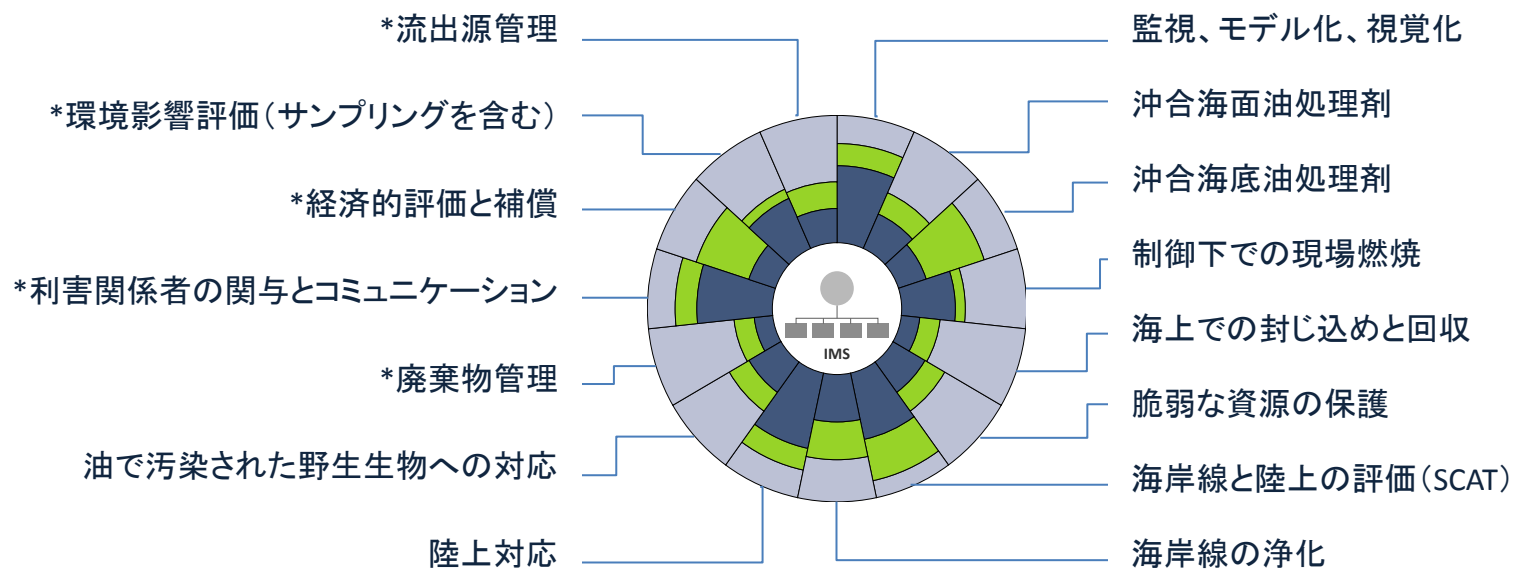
*流出源管理

*環境影響評価(サンプリングを含む)

*経済的評価と補償

*利害関係者の関与とコミュニケーション

*廃棄物管理

油で汚染された野生生物への対応

陸上対応

監視、モデル化、視覚化

沖合海面油処理剤

沖合海底油処理剤

制御下での現場燃焼

海上での封じ込めと回収

脆弱な資源の保護

海岸線と陸上の評価(SCAT)

海岸線の浄化

IMS